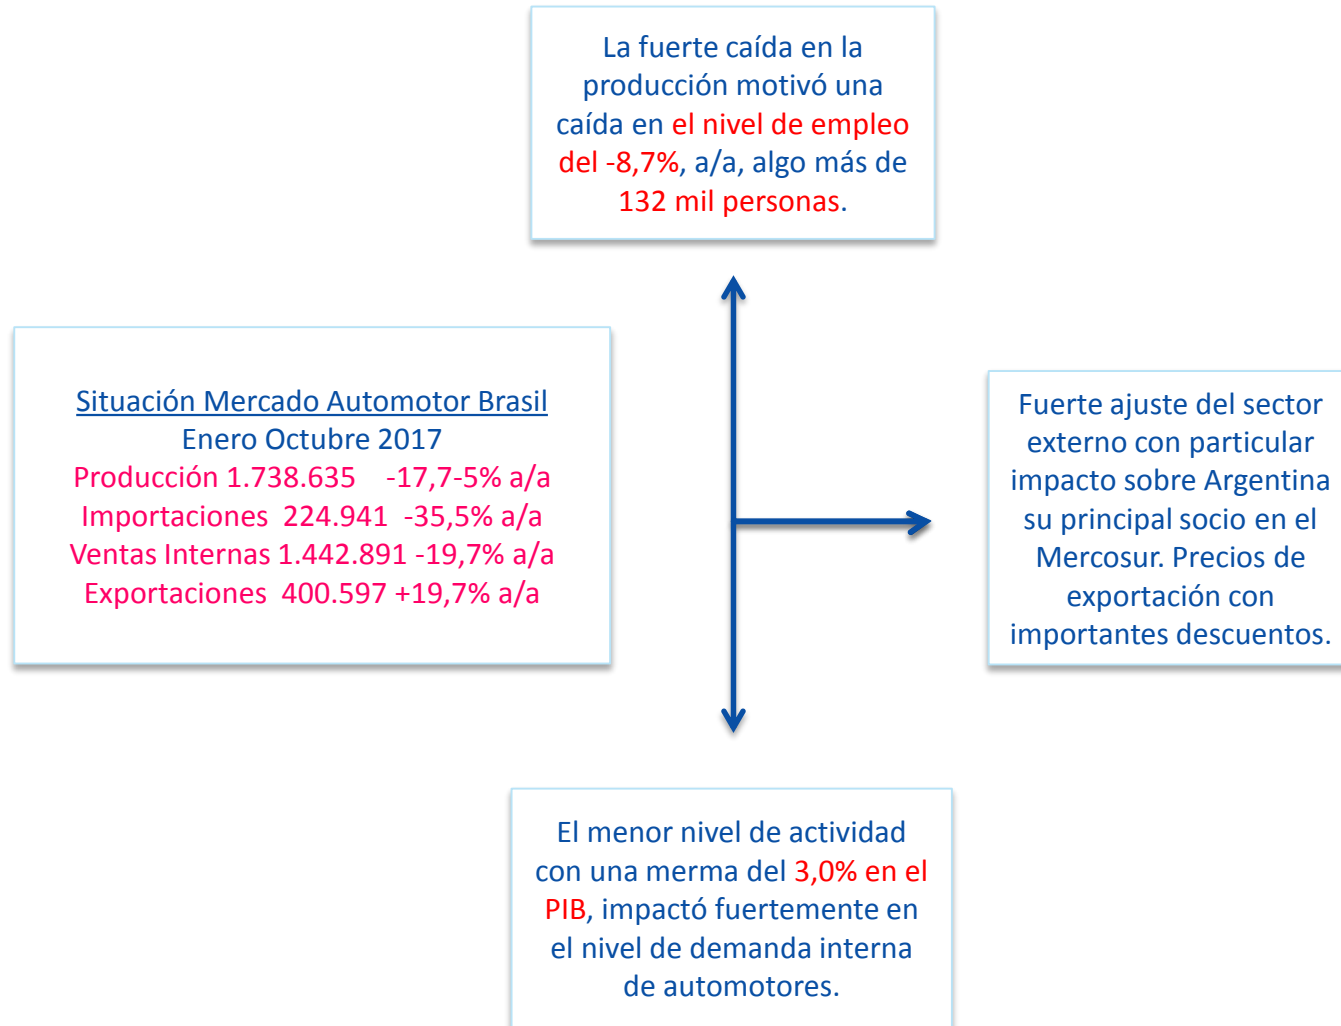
La fuerte caída en la producción motivó una caída en el nivel de empleo del -8,7%, a/a, algo más de 132 mil personas.

Situación Mercado Automotor Brasil
Enero Octubre 2017
Producción 1.738.635 -17,7-5% a/a
Importaciones 224.941 -35,5% a/a
Ventas Internas 1.442.891 -19,7% a/a
Exportaciones 400.597 +19,7% a/a

Fuerte ajuste del sector externo con particular impacto sobre Argentina su principal socio en el Mercosur. Precios de exportación con importantes descuentos.

El menor nivel de actividad con una merma del 3,0% en el PIB, impactó fuertemente en el nivel de demanda interna de automotores.